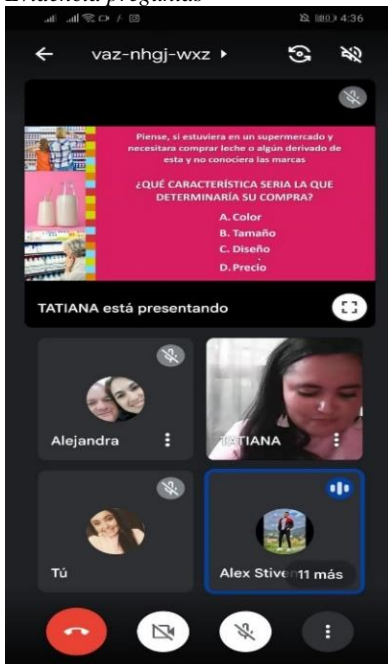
Evidencia preguntas

4:36

vaz-nhgj-wxz

Piense, si estuviera en un supermercado y necesitara comprar leche o algún derivado de esta y no conociera las marcas

¿QUÉ CARACTERÍSTICA SERIA LA QUE DETERMINARÍA SU COMPRA?

A. Color
B. Tamaño
C. Diseño
D. Precio

TATIANA está presentando

Alejandra

TATIANA

Tú

Alex Stiven

11 más